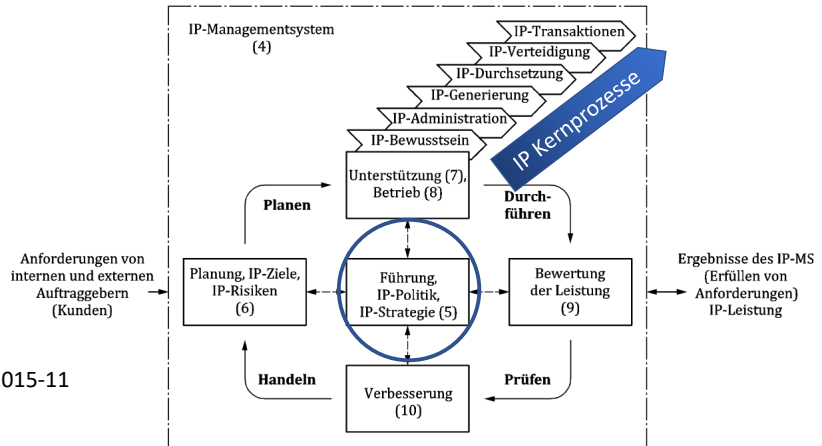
IP-Managementsystem
(4)

IP-Transaktionen
IP-Verteidigung
IP-Durchsetzung
IP-Generierung
IP-Administration
IP-Bewusstsein

IP Kernprozesse

Unterstützung (7),
Betrieb (8)

Planen

Durch-
führen

Anforderungen von internen und externen Auftraggebern (Kunden)

Planung, IP-Ziele, IP-Risiken
(6)

Führung,
IP-Politik,
IP-Strategie (5)

Bewertung der Leistung
(9)

Ergebnisse des IP-MS
(Erfüllen von Anforderungen)
IP-Leistung

015-11

Handeln

Prüfen

Verbesserung
(10)